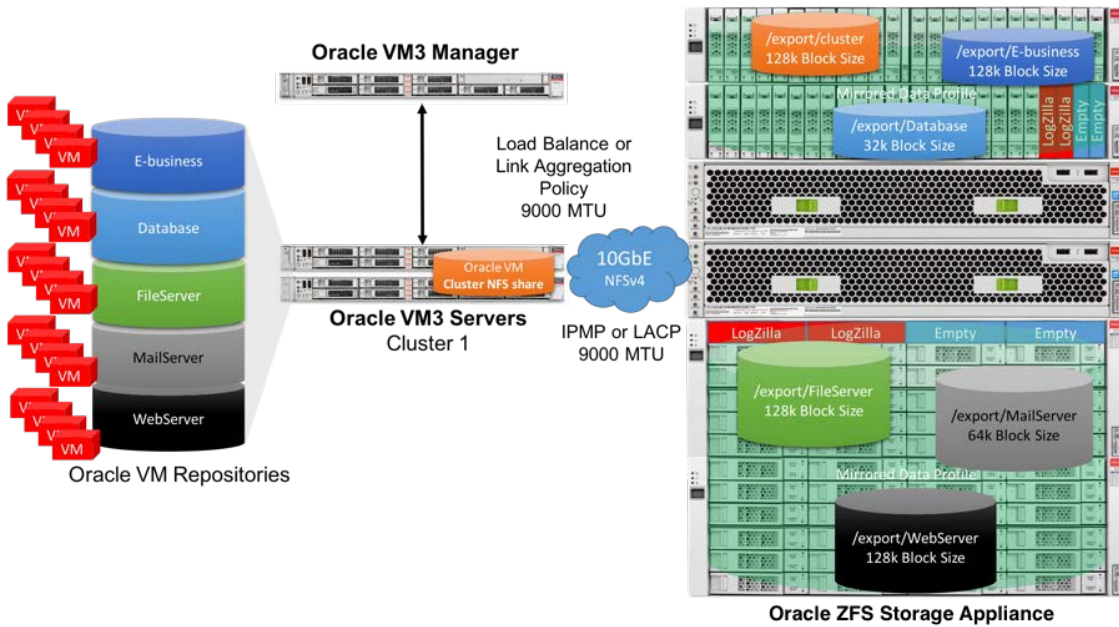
Oracle VM3 Manager

Load Balance or Link Aggregation Policy 9000 MTU

VM VM VM VM

E-business

VM VM VM VM

Database

VM VM VM VM

FileServer

VM VM VM VM

MailServer

VM VM VM VM

WebServer

Oracle VM Repositories

Oracle VM Cluster NFS share

Oracle VM3 Servers
Cluster 1

10GbE NFSv4

IPMP or LACP 9000 MTU

/export/cluster 128k Block Size

/export/E-business 128k Block Size

Mirrored Data Profile

/export/Database 32k Block Size

LogZilla LogZilla Empty Empty

LogZilla LogZilla Empty Empty

/export/FileServer 128k Block Size

/export/MailServer 64k Block Size

Mirrored Data Profile

/export/WebServer 128k Block Size

Oracle ZFS Storage Appliance